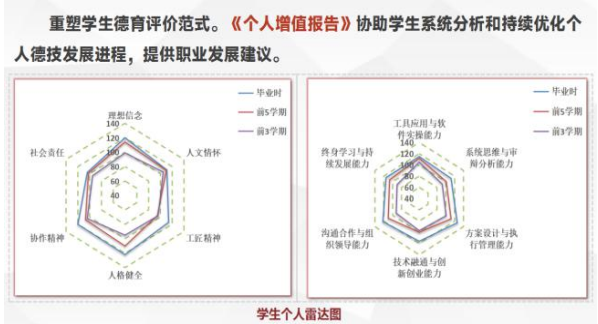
重塑学生德育评价范式。《个人增值报告》协助学生系统分析和持续优化个人德技发展进程，提供职业发展建议。

毕业时
前5学期
前3学期

理想信念
140
120
100
80
60
40
人文情怀
工匠精神
人格健全
协作精神
社会责任

毕业时
前5学期
前3学期

工具应用与软件实操能力
140
120
100
80
60
40
系统思维与审辩分析能力
方案设计与执行管理能力
技术融通与创新创业能力
沟通合作与组织领导能力
终身学习与持续发展能力

学生个人雷达图